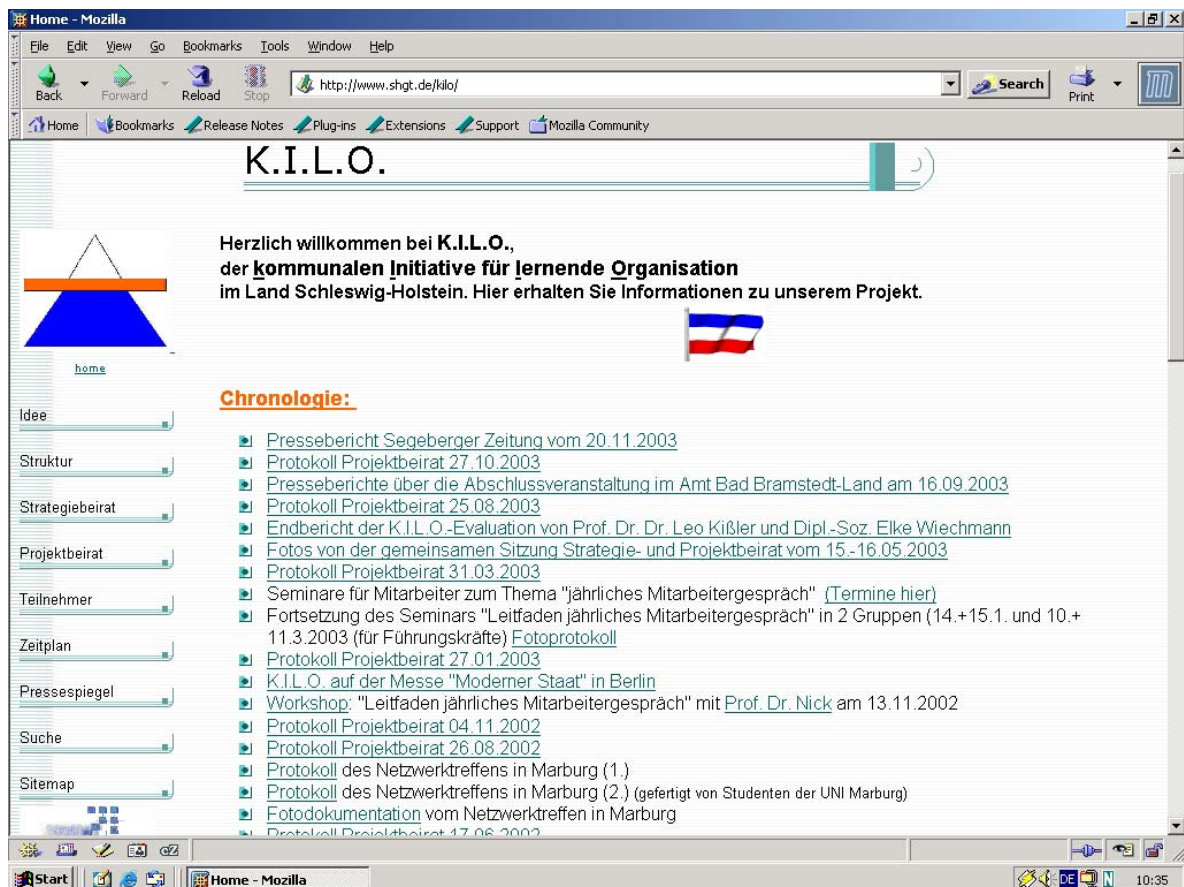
Home - Mozilla

File Edit View Go Bookmarks Tools Window Help

Back Forward Reload Stop http://www.shgt.de/kilo/ Search Print

Home Bookmarks Release Notes Plug-ins Extensions Support Mozilla Community

K.I.L.O.

home

Idee

Struktur

Strategiebeirat

Projektbeirat

Teilnehmer

Zeitplan

Pressespiegel

Suche

Sitemap

Herzlich willkommen bei K.I.L.O., der kommunalen Initiative für lernende Organisation im Land Schleswig-Holstein. Hier erhalten Sie Informationen zu unserem Projekt.

Chronologie:

- Pressebericht Segeberger Zeitung vom 20.11.2003
- Protokoll Projektbeirat 27.10.2003
- Presseberichte über die Abschlussveranstaltung im Amt Bad Bramstedt-Land am 16.09.2003
- Protokoll Projektbeirat 25.08.2003
- Endbericht der K.I.L.O.-Evaluation von Prof. Dr. Dr. Leo Kißler und Dipl.-Soz. Elke Wiechmann
- Fotos von der gemeinsamen Sitzung Strategie- und Projektbeirat vom 15.-16.05.2003
- Protokoll Projektbeirat 31.03.2003
- Seminare für Mitarbeiter zum Thema "jährliches Mitarbeitergespräch" (Termine hier)
- Fortsetzung des Seminars "Leitfaden jährliches Mitarbeitergespräch" in 2 Gruppen (14.+15.1. und 10.+ 11.3.2003 (für Führungskräfte) Fotoprotokoll
- Protokoll Projektbeirat 27.01.2003
- K.I.L.O. auf der Messe "Moderner Staat" in Berlin
- Workshop: "Leitfaden jährliches Mitarbeitergespräch" mit Prof. Dr. Nick am 13.11.2002
- Protokoll Projektbeirat 04.11.2002
- Protokoll Projektbeirat 26.08.2002
- Protokoll des Netzwerktreffens in Marburg (1.)
- Protokoll des Netzwerktreffens in Marburg (2.) (gefertigt von Studenten der UNI Marburg)
- Fotodokumentation vom Netzwerktreffen in Marburg
- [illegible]

Start Home - Mozilla DE 10:35